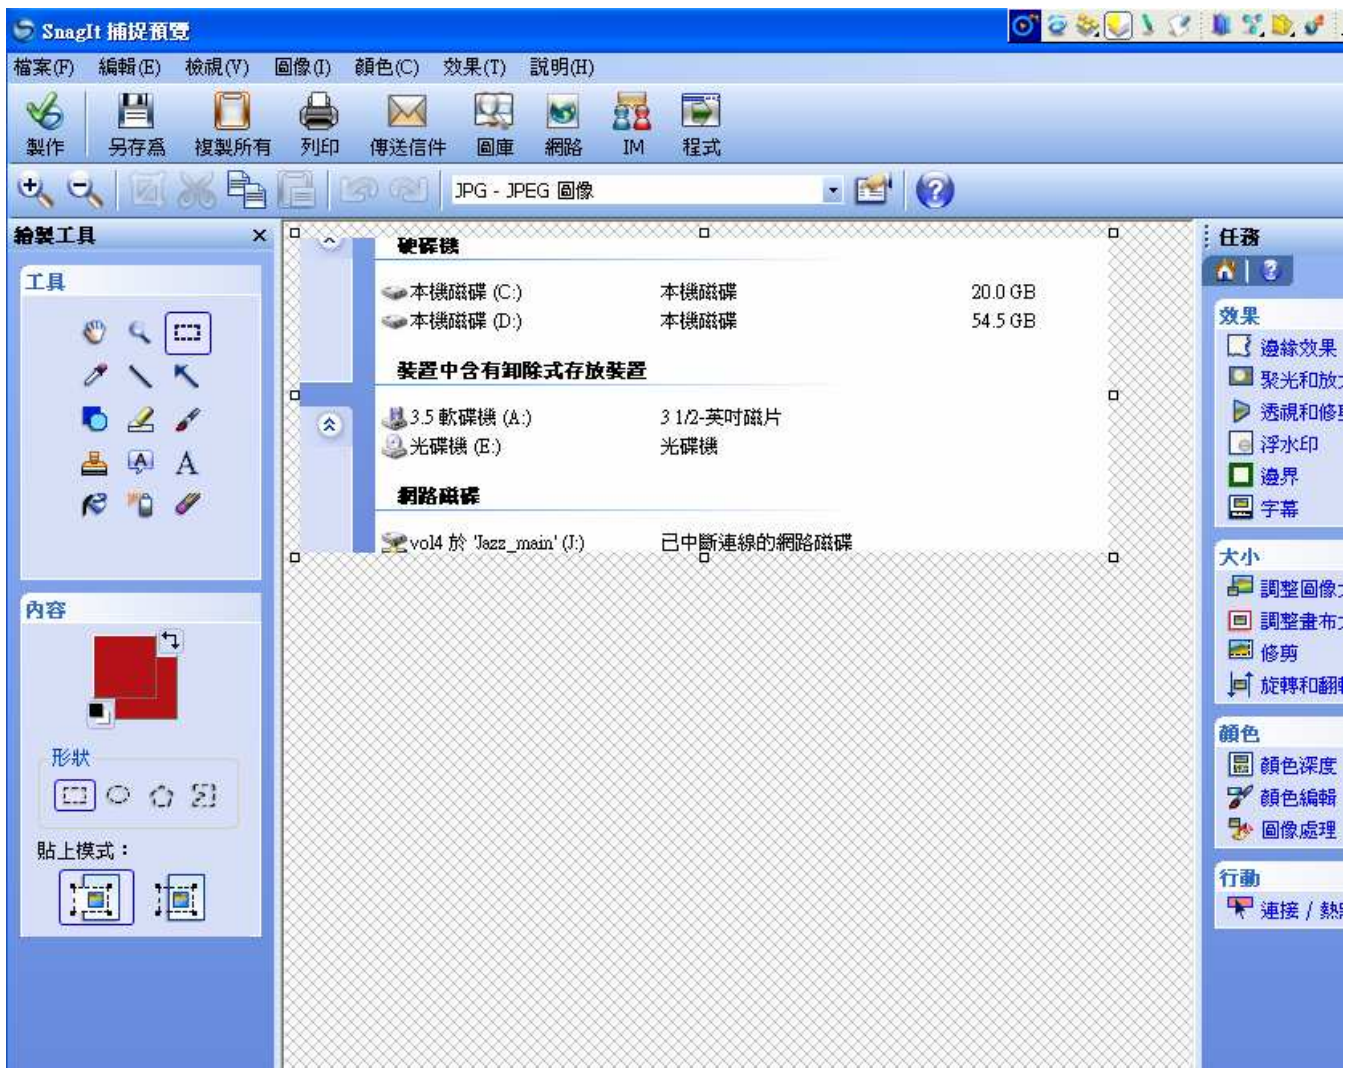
SnagIt 捕捉預覽

檔案(F) 編輯(E) 檢視(V) 圖像(I) 顏色(C) 效果(T) 說明(H)

製作 另存爲 複製所有 列印 傳送信件 圖庫 網路 IM 程式

JPG - JPEG 圖像

繪製工具

工具

內容

形狀

貼上模式：

硬碟機

本機磁碟 (C:) 本機磁碟 20.0 GB
本機磁碟 (D:) 本機磁碟 54.5 GB

裝置中含有卸除式存放裝置

3.5 軟碟機 (A:) 3 1/2-英吋磁片
光碟機 (E:) 光碟機

網路磁碟

vol4 於 'Jazz_main' (J:) 已中斷連線的網路磁碟

任務

效果
邊緣效果
聚光和放
透視和修
浮水印
邊界
字幕

大小
調整圖像
調整畫布
修剪
旋轉和翻

顏色
顏色深度
顏色編輯
圖像處理

行動
連接 / 熱